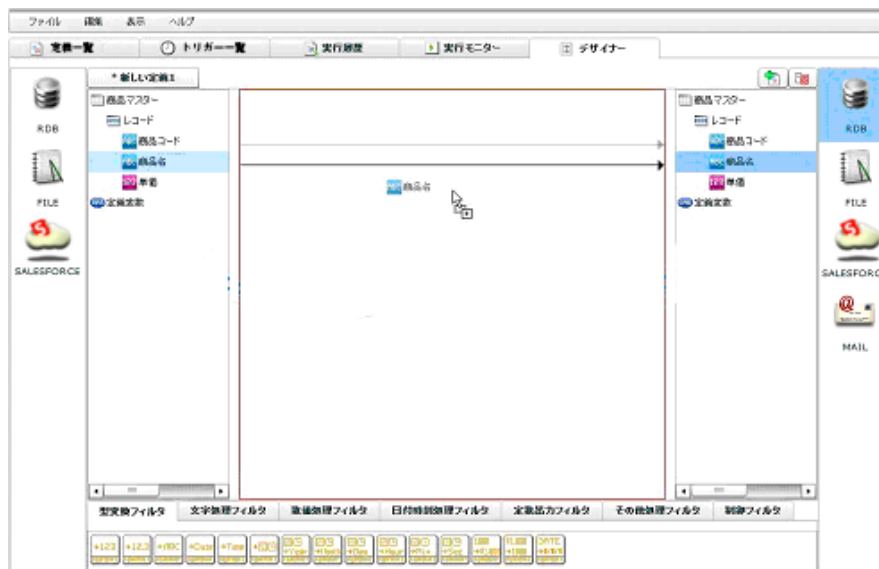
ファイル 編集 表示 ヘルプ

定義一覧 トリガー一覧 実行履歴 実行モニター デザイナー

RDB

FILE

SALESFORCE

* 新しい定義1

商品マスター
レコード
商品コード
商品名
単価
定義変数

商品名

商品マスター
レコード
商品コード
商品名
単価
定義変数

RDB

FILE

SALESFORCE

MAIL

型変換フィルタ 文字処理フィルタ 数値処理フィルタ 日付時刻処理フィルタ 定数出力フィルタ その他処理フィルタ 制御フィルタ

+123 +12.3 +ABC +Date +Time